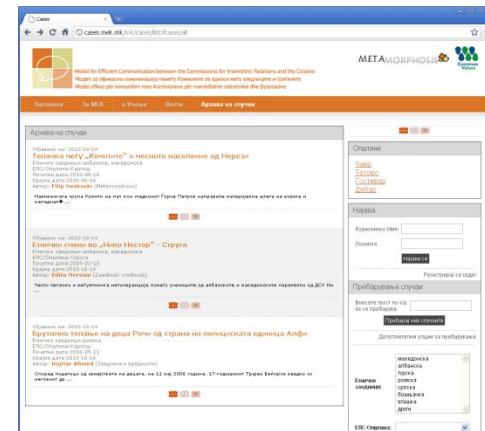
Cases

cases.mek.mk/mk/cases/listofcases/all

METAMORPHOSIS

Model for Efficient Communication between the Commissions for Interethnic Relations and the Citizens
Модел за ефикасна комуникација помеѓу Комисиите за односи меѓу заедниците и граѓаните
Modeli efikas për komunikim mes Komisioneve për marrëdhëniet ndëretnike dhe Qytetarëve

Насловна | За МЕК | е-Учење | Вести | Архива на случаи

Архива на случаи

Објавено на: 2010-10-14
Тепачка меѓу „Комитите" и месното население од Нерези
Етнички заедници: албанска, македонска
ЕЛС/Општина: Карпош
Почетна дата: 2010-08-16
Крајна дата: 2010-08-16
Автор: Filip Neskoski (Metamorphosis)
Навивачката група Комити на пат кон стадионот Горче Петров направиле материјална штета на возила и нападнале ...

Објавено на: 2010-10-14
Етнички судир во „Нико Нестор" - Струга
Етнички заедници: албанска, македонска
ЕЛС/Општина: Струга
Почетна дата: 2009-02-10
Крајна дата: 2010-10-14
Автор: Edita Hervini (Заеднички вредности)
Чести тепачки и малтретирања помеѓу учениците од албанските и македонските паралелки во ДСУ Ни ...

Објавено на: 2010-10-14
Брутално тепање на деца Роми од страна на полициската единица Алфи
Етнички заедници: ромска
ЕЛС/Општина: Карпош
Почетна дата: 2006-05-11
Крајна дата: 2010-10-14
Автор: Xajrije Ahmed (Заеднички вредности)
Според податоци за запирањата на децата, на 11 мај 2006 година, 17-годишниот Трајан Бејлеров заедно со неговиот др ...

Општини
Чаир
Тетово
Гостивар
Дебар

Најава
Корисничко Име:
Лозинка:
Најави се
Регистрирај се овде!

Пребарување случаи
Внесете текст по кој ќе се пребарува:
Пребарај низ случаите
Дополнителни опции за пребарување
Етнички заедници:
македонска
албанска
турска
ромска
српска
бошњачка
влашка
други
ЕЛС/Општина: